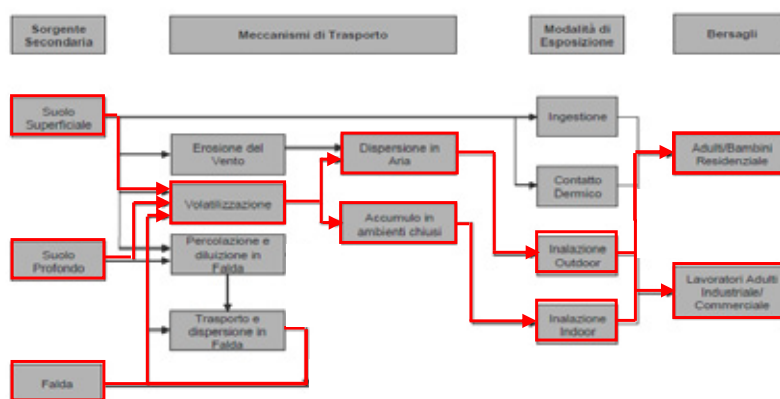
Sorgente Secondaria

Meccanismi di Trasporto

Modalità di Esposizione

Bersagli

Suolo Superficiale

Erosione del Vento

Dispersione in Aria

Ingestione

Adulti/Bambini Residenziale

Volatilizzazione

Contatto Dermico

Accumulo in ambienti chiusi

Suolo Profondo

Percolazione e diluizione in Falda

Inalazione Outdoor

Lavoratori Adulti Industriale/ Commerciale

Trasporto e dispersione in Falda

Inalazione Indoor

Falda